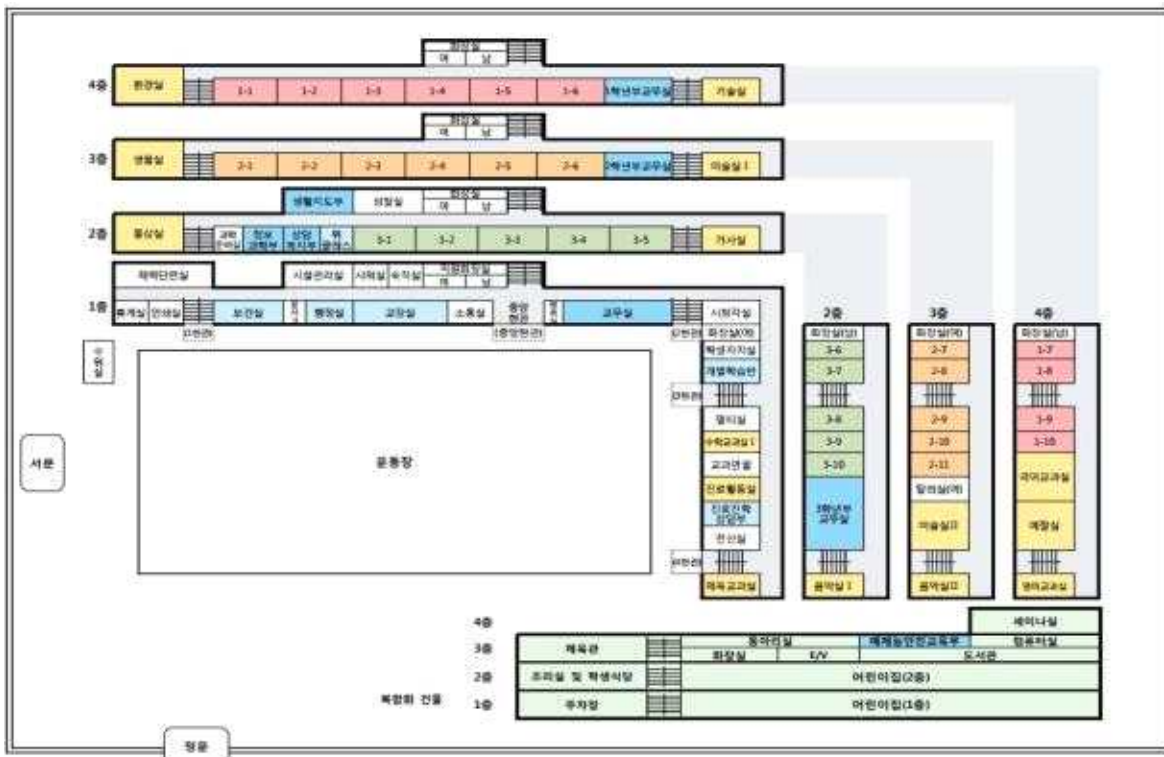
화장실
여 남

4층 환경실 1-1 1-2 1-3 1-4 1-5 1-6 1학년부교무실 기술실

화장실
여 남

3층 생활실 2-1 2-2 2-3 2-4 2-5 2-6 2학년부교무실 미술실 I

생활지도부 의장실 화장실
여 남

2층 음상실 과학준비실 정보과학부 상담복지부 위클래스 3-1 3-2 3-3 3-4 3-5 가사실

체력단련실 시설관리실 시청실 숙직실 화장실
여 남

1층 휴게실 인쇄실 보건실 행정실 교장실 소통실 중앙현관 교무실 시청각실
(현관) (중앙현관) (현관) 화장실(여)
학생자치실
개별학습관
(현관)
멀티실
수학교과실 I
교과연실
진로활동실
진로진학상담부
전산실
(현관)
체육교과실

2층
화장실(남)
3-6
3-7
3-8
3-9
3-10
3학년부교무실
음악실 I

3층
화장실(여)
2-7
2-8
2-9
2-10
2-11
탈의실(여)
미술실 II
음악실 II

4층
화장실(남)
1-7
1-8
1-9
1-10
과학교과실
예절실
영어교과실

수위실

서문

운동장

4층 세미나실
3층 체육관 동아리실 체험통안전교육부 합주미실
화장실 E/V 도서관
2층 조리실 및 학생식당 어린이집(2층)
복합화 건물 1층 주차장 어린이집(1층)

정문